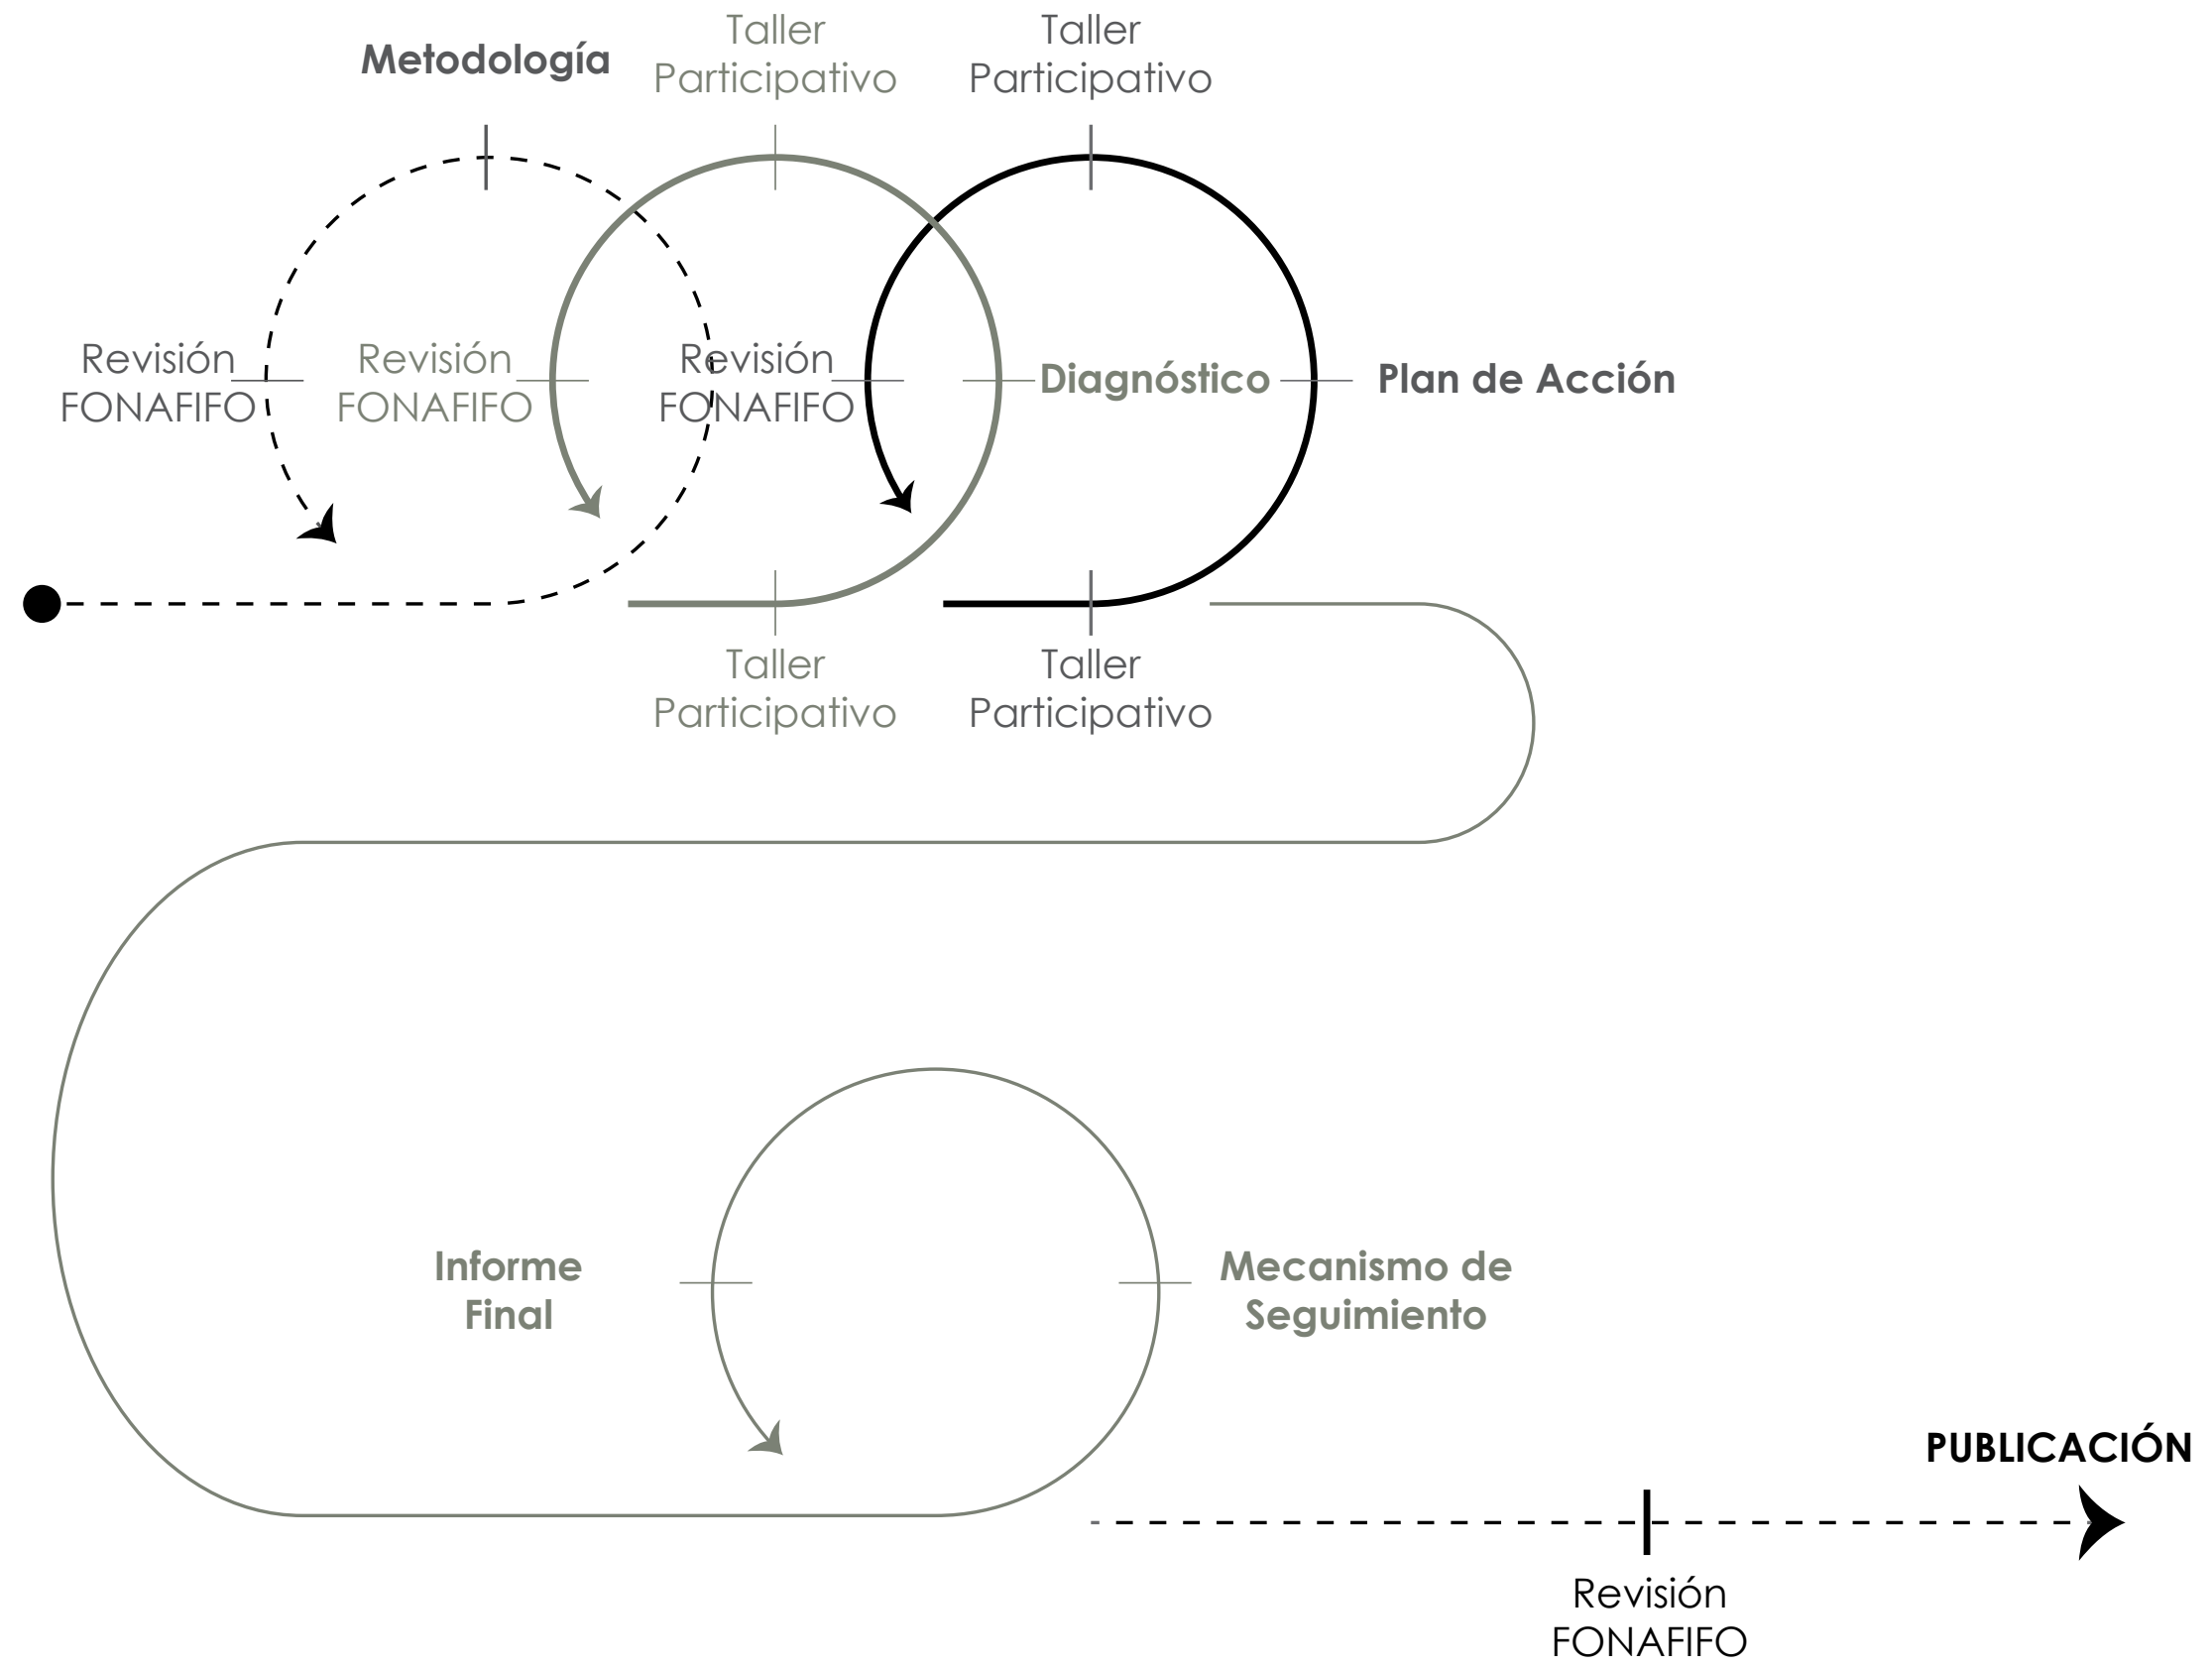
Metodología

Taller Participativo

Taller Participativo

Revisión FONAFIFO

Revisión FONAFIFO

Revisión FONAFIFO

Diagnóstico

Plan de Acción

Taller Participativo

Taller Participativo

Informe Final

Mecanismo de Seguimiento

PUBLICACIÓN

Revisión FONAFIFO